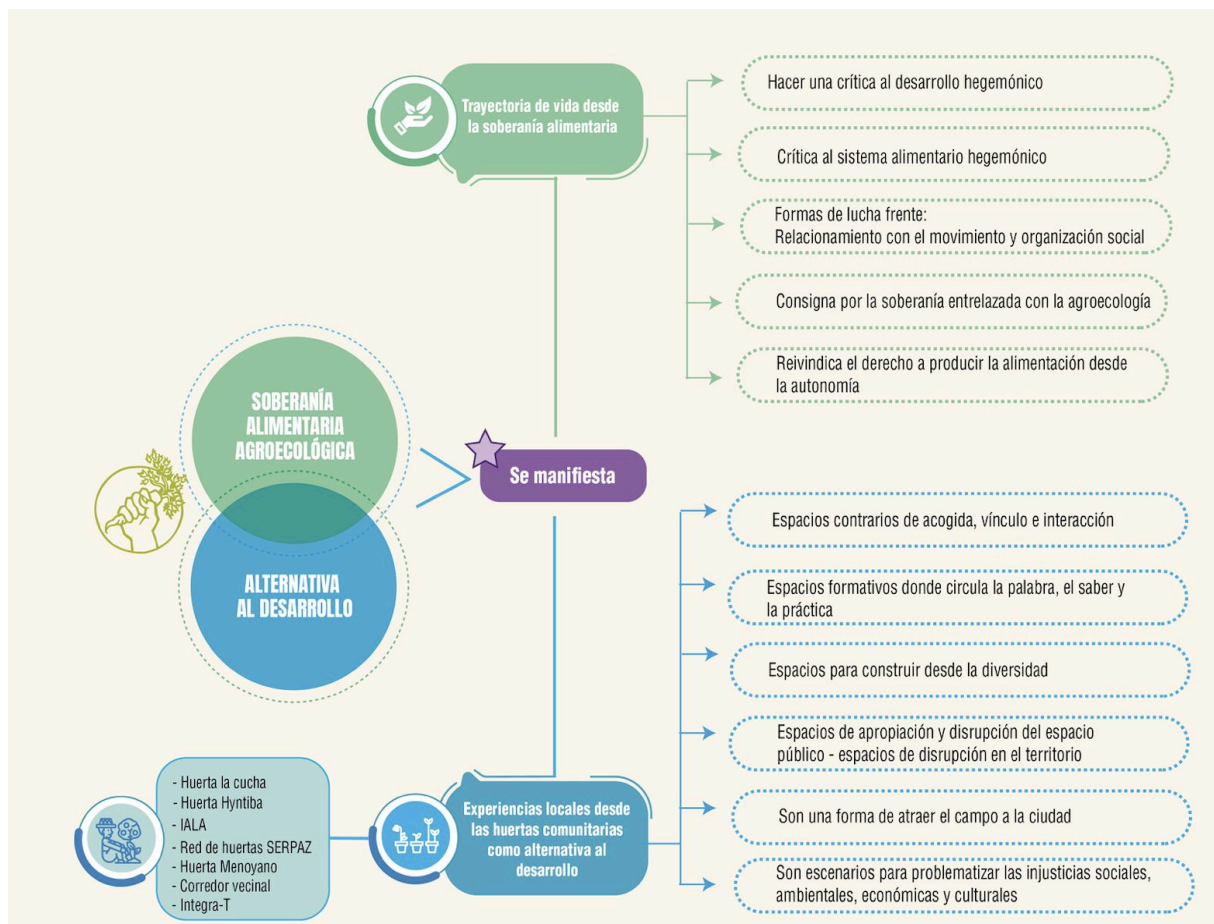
Trayectoria de vida desde la soberanía alimentaria

Hacer una crítica al desarrollo hegemónico

Crítica al sistema alimentario hegemónico

Formas de lucha frente:
Relacionamiento con el movimiento y organización social

Consigna por la soberanía entrelazada con la agroecología

Reivindica el derecho a producir la alimentación desde la autonomía

SOBERANÍA ALIMENTARIA AGROECOLÓGICA

ALTERNATIVA AL DESARROLLO

Se manifiesta

Espacios contrarios de acogida, vínculo e interacción

Espacios formativos donde circula la palabra, el saber y la práctica

Espacios para construir desde la diversidad

Espacios de apropiación y disrupción del espacio público - espacios de disrupción en el territorio

Son una forma de atraer el campo a la ciudad

Son escenarios para problematizar las injusticias sociales, ambientales, económicas y culturales

- Huerta la cucha
- Huerta Hyntiba
- IALA
- Red de huertas SERPAZ
- Huerta Menoyano
- Corredor vecinal
- Integra-T

Experiencias locales desde las huertas comunitarias como alternativa al desarrollo